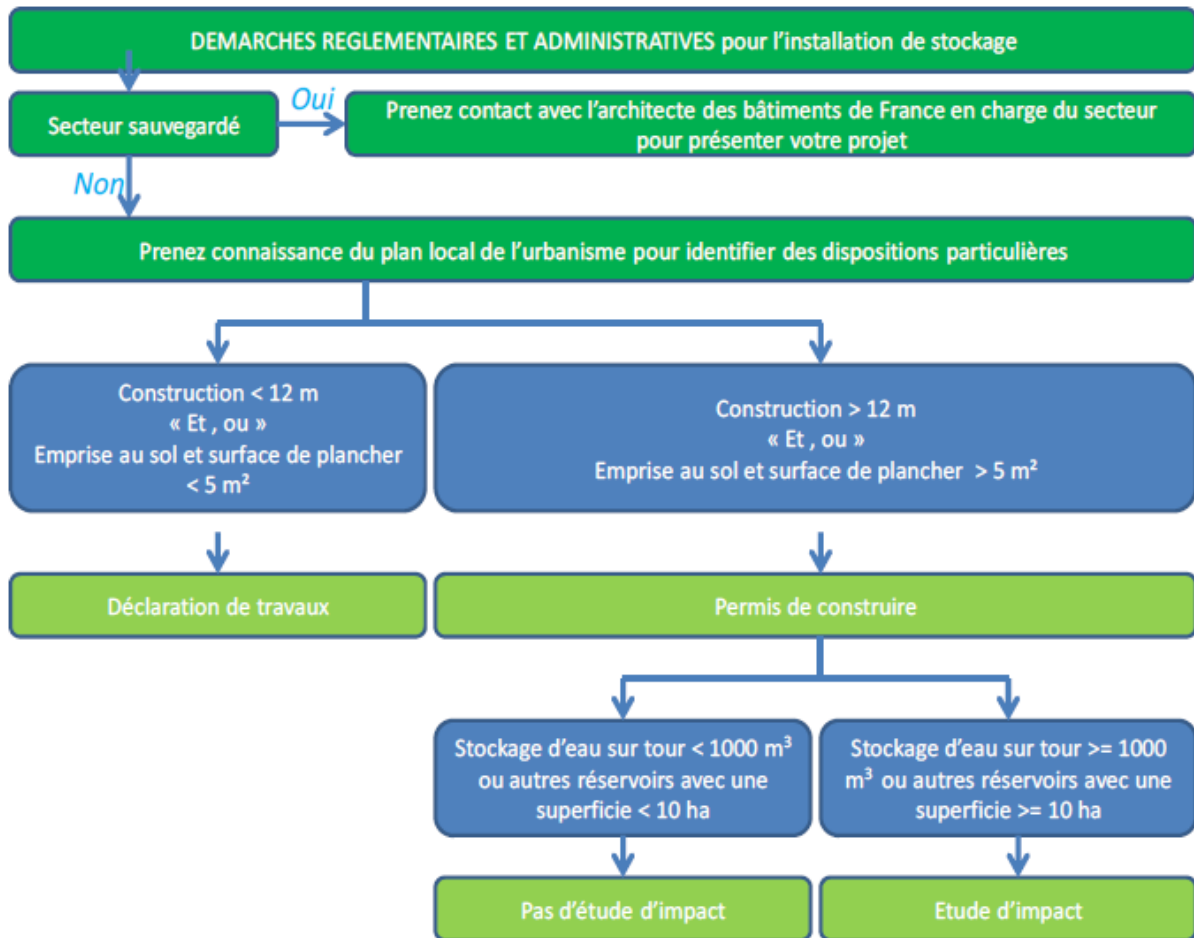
DEMARCHES REGLEMENTAIRES ET ADMINISTRATIVES pour l'installation de stockage

Secteur sauvegardé

Oui

Prenez contact avec l'architecte des bâtiments de France en charge du secteur pour présenter votre projet

Non

Prenez connaissance du plan local de l'urbanisme pour identifier des dispositions particulières

Construction < 12 m « Et , ou » Emprise au sol et surface de plancher < 5 m²

Construction > 12 m « Et , ou » Emprise au sol et surface de plancher > 5 m²

Déclaration de travaux

Permis de construire

Stockage d'eau sur tour < 1000 m$^3$ ou autres réservoirs avec une superficie < 10 ha

Stockage d'eau sur tour >= 1000 m$^3$ ou autres réservoirs avec une superficie >= 10 ha

Pas d'étude d'impact

Etude d'impact